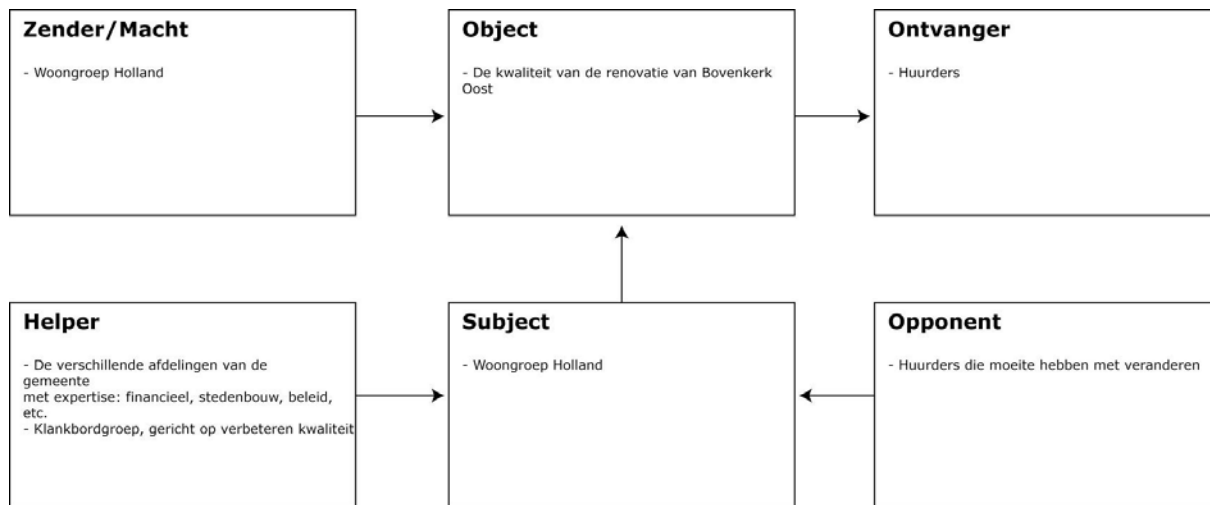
Zender/Macht

- Woongroep Holland

Object

- De kwaliteit van de renovatie van Bovenkerk Oost

Ontvanger

- Huurders

Helper

- De verschillende afdelingen van de gemeente met expertise: financieel, stedenbouw, beleid, etc.
- Klankbordgroep, gericht op verbeteren kwaliteit

Subject

- Woongroep Holland

Opponent

- Huurders die moeite hebben met veranderen